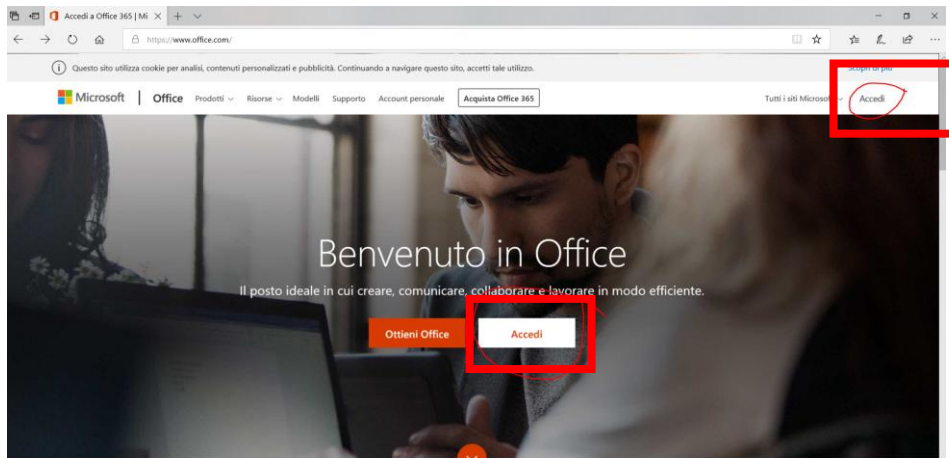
Accedi a Office 365 | Mi

https://www.office.com/

Questo sito utilizza cookie per analisi, contenuti personalizzati e pubblicità. Continuando a navigare questo sito, accetti tale utilizzo.

Scopri di più

Microsoft | Office Prodotti Risorse Modelli Supporto Account personale Acquista Office 365

Tutti i siti Microsoft Accedi

Benvenuto in Office

Il posto ideale in cui creare, comunicare, collaborare e lavorare in modo efficiente.

Ottieni Office Accedi